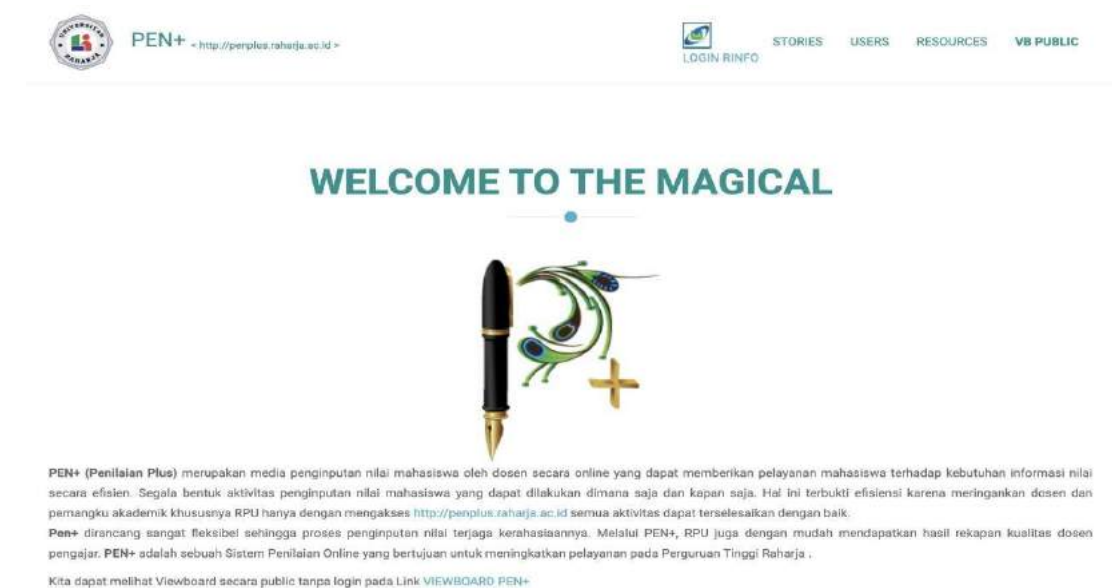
PEN+ « http://penplus.raharja.ac.id »

LOGIN RINFO

STORIES USERS RESOURCES VB PUBLIC

WELCOME TO THE MAGICAL

PEN+ (Penilaian Plus) merupakan media penginputan nilai mahasiswa oleh dosen secara online yang dapat memberikan pelayanan mahasiswa terhadap kebutuhan informasi nilai secara efisien. Segala bentuk aktivitas penginputan nilai mahasiswa yang dapat dilakukan dimana saja dan kapan saja. Hal ini terbukti efisiensi karena meringankan dosen dan pemangku akademik khususnya RPU hanya dengan mengakses http://penplus.raharja.ac.id semua aktivitas dapat terselesaikan dengan baik.
Pen+ dirancang sangat fleksibel sehingga proses penginputan nilai terjaga kerahasiaannya. Melalui PEN+, RPU juga dengan mudah mendapatkan hasil rekapan kualitas dosen pengajar. PEN+ adalah sebuah Sistem Penilaian Online yang bertujuan untuk meningkatkan pelayanan pada Perguruan Tinggi Raharja .

Kita dapat melihat Viewboard secara public tanpa login pada Link VIEWBOARD PEN+